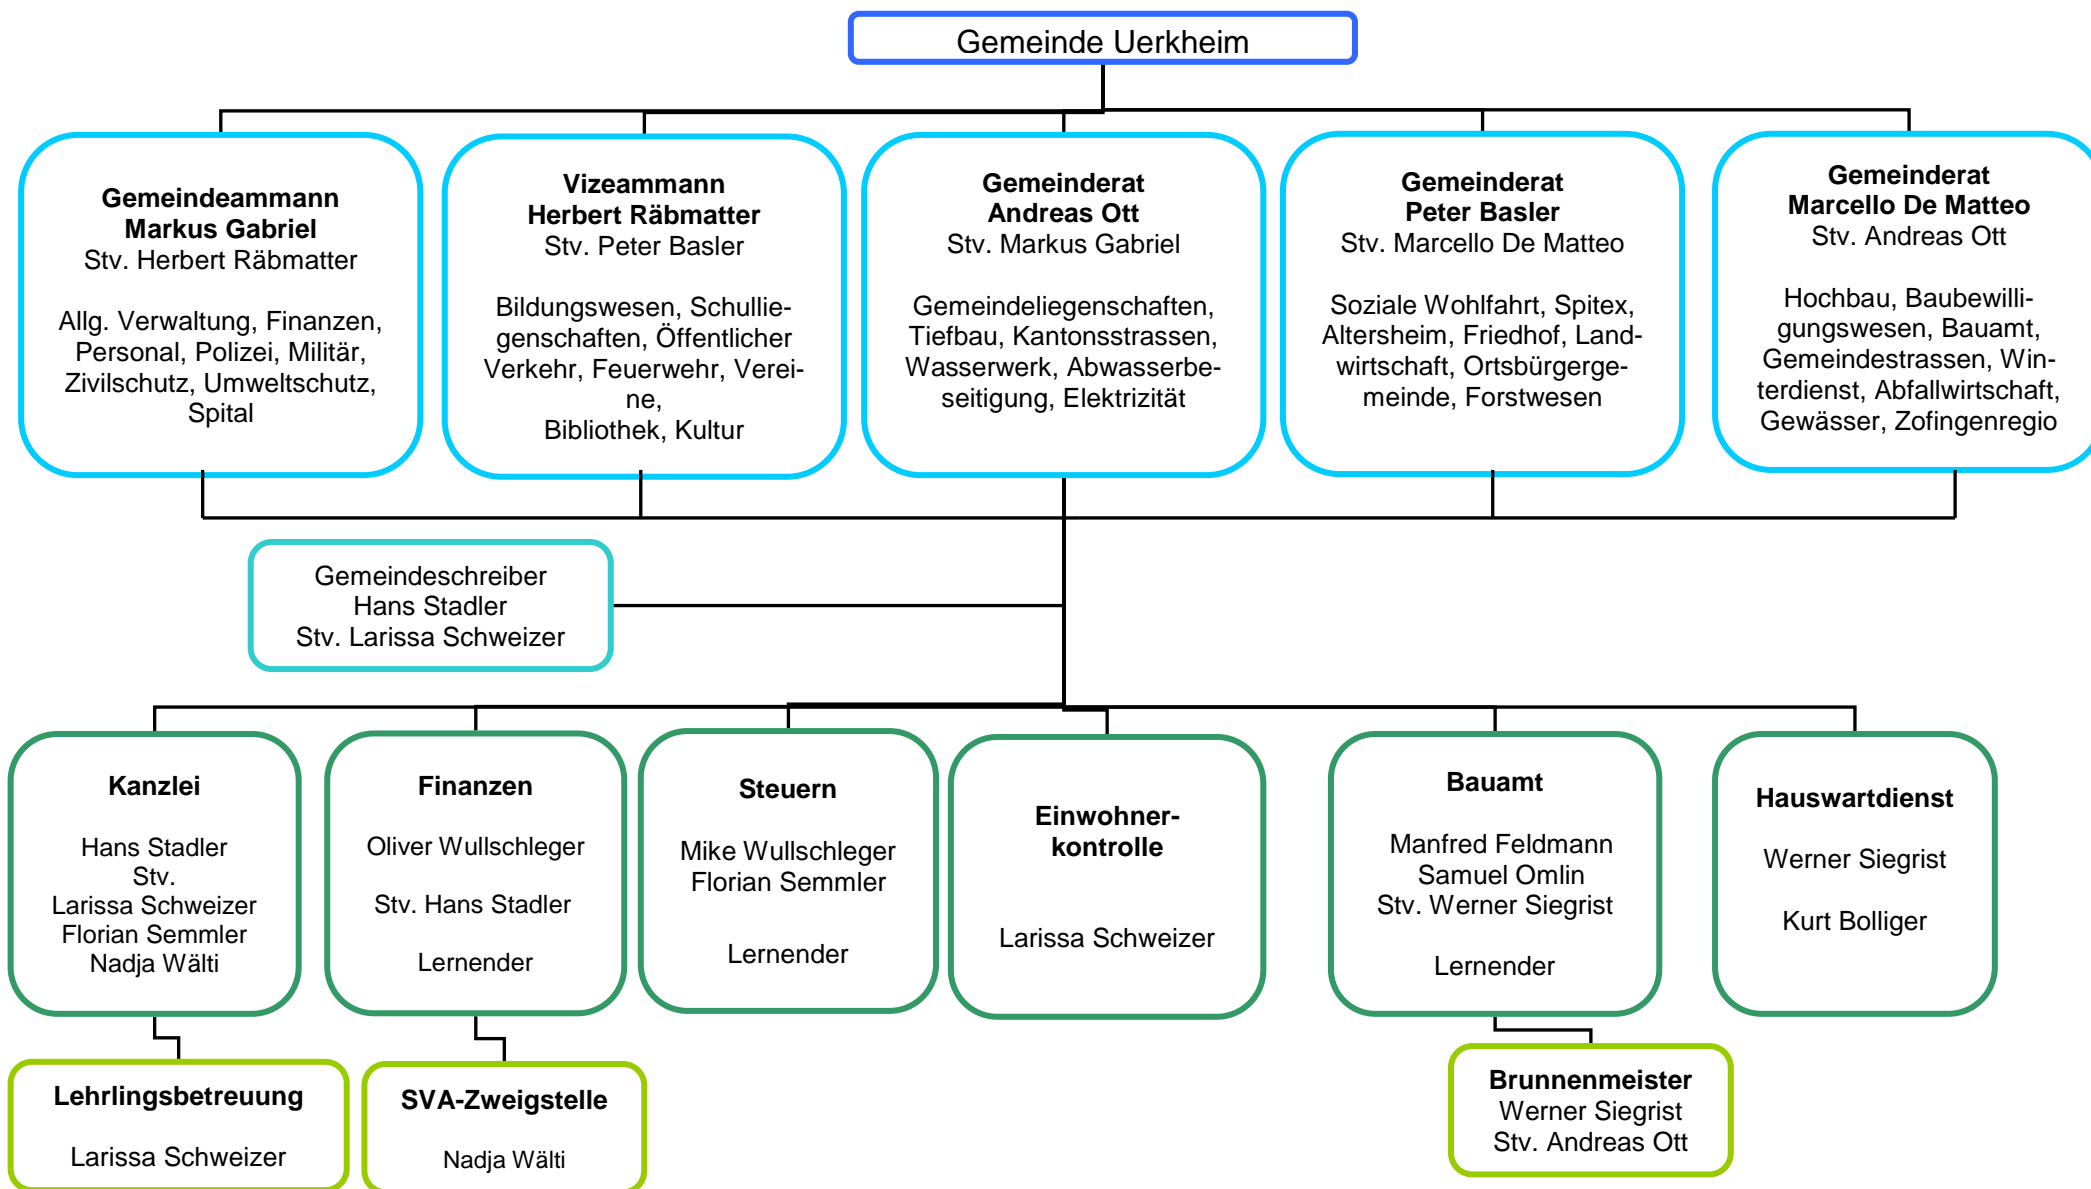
Gemeinde Uerkheim

**Gemeindeammann**
**Markus Gabriel**
Stv. Herbert Räbmatter

Allg. Verwaltung, Finanzen, Personal, Polizei, Militär, Zivilschutz, Umweltschutz, Spital

**Vizeammann**
**Herbert Räbmatter**
Stv. Peter Basler

Bildungswesen, Schulliegenschaften, Öffentlicher Verkehr, Feuerwehr, Vereine, Bibliothek, Kultur

**Gemeinderat**
**Andreas Ott**
Stv. Markus Gabriel

Gemeindeliegenschaften, Tiefbau, Kantonsstrassen, Wasserwerk, Abwasserbeseitigung, Elektrizität

**Gemeinderat**
**Peter Basler**
Stv. Marcello De Matteo

Soziale Wohlfahrt, Spitex, Altersheim, Friedhof, Landwirtschaft, Ortsbürgergemeinde, Forstwesen

**Gemeinderat**
**Marcello De Matteo**
Stv. Andreas Ott

Hochbau, Baubewilligungswesen, Bauamt, Gemeindestrassen, Winterdienst, Abfallwirtschaft, Gewässer, Zofingenregio

Gemeindeschreiber
Hans Stadler
Stv. Larissa Schweizer

**Kanzlei**

Hans Stadler
Stv.
Larissa Schweizer
Florian Semmler
Nadja Wälti

**Finanzen**

Oliver Wullschleger

Stv. Hans Stadler

Lernender

**Steuern**

Mike Wullschleger
Florian Semmler

Lernender

**Einwohnerkontrolle**

Larissa Schweizer

**Bauamt**

Manfred Feldmann
Samuel Omlin
Stv. Werner Siegrist

Lernender

**Hauswartdienst**

Werner Siegrist

Kurt Bolliger

**Lehrlingsbetreuung**

Larissa Schweizer

**SVA-Zweigstelle**

Nadja Wälti

**Brunnenmeister**
Werner Siegrist
Stv. Andreas Ott